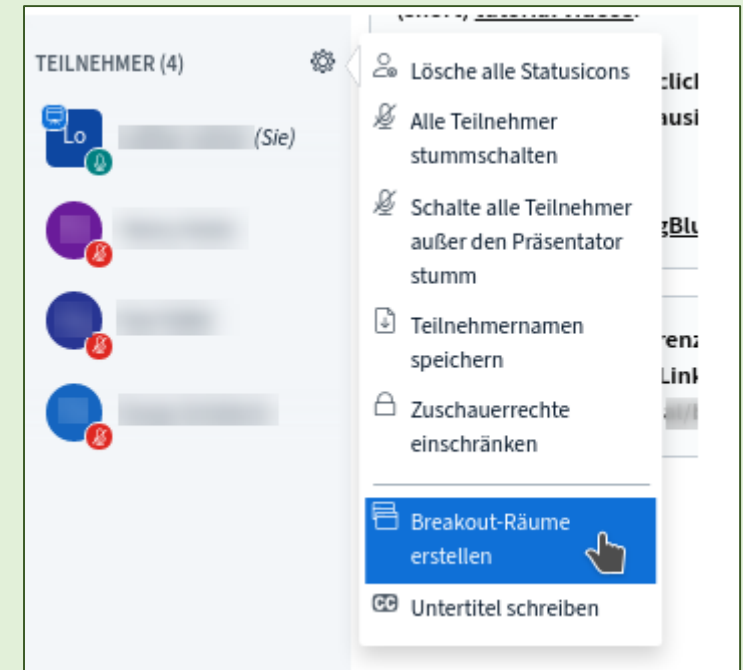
TEILNEHMER (4)

Lo

(Sie)

Lösche alle Statusicons

Alle Teilnehmer stummschalten

Schalte alle Teilnehmer außer den Präsentator stumm

Teilnehmernamen speichern

Zuschauerrechte einschränken

Breakout-Räume erstellen

CC Untertitel schreiben

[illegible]
clic
ausi
gBlu
renz
Link